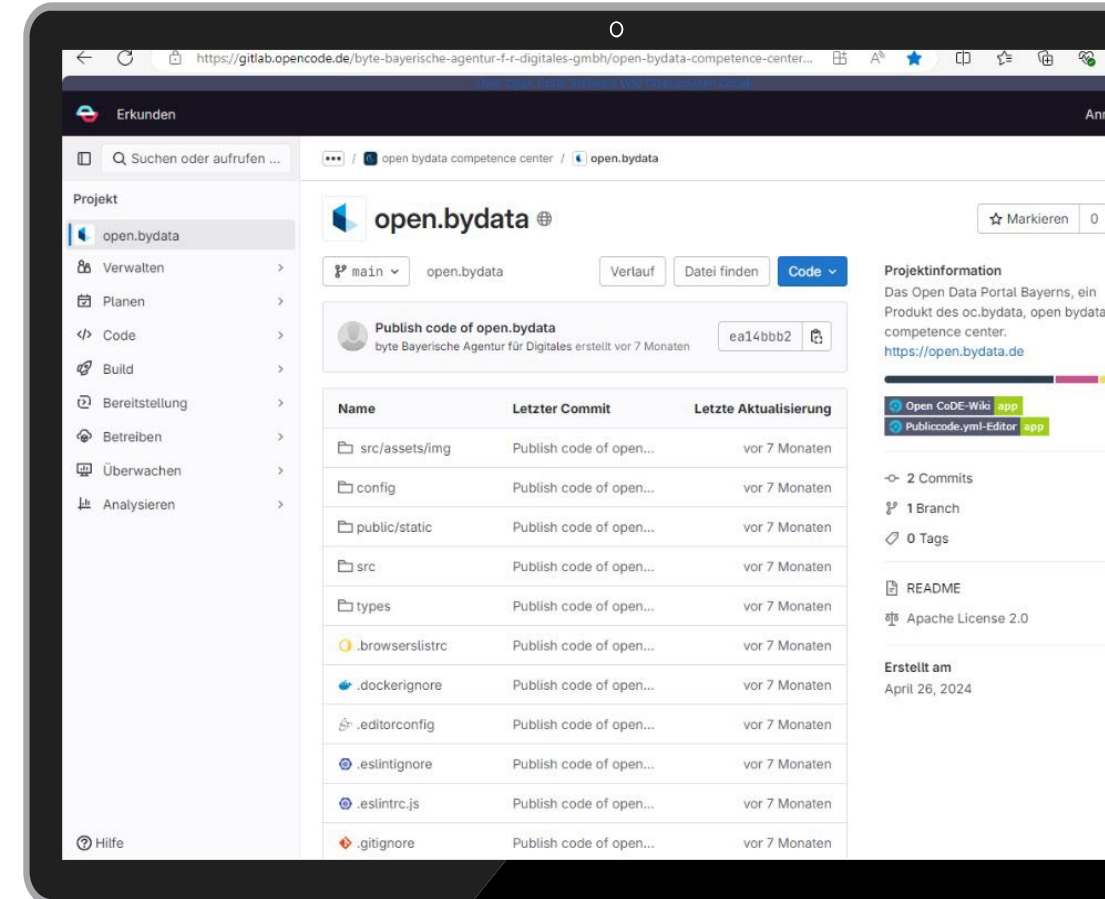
https://gitlab.opencode.de/byte-bayerische-agentur-f-r-digitales-gmbh/open-bydata-competence-center...

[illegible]

Erkunden

Anı

Suchen oder aufrufen ...

••• / open bydata competence center / open.bydata

Projekt

open.bydata

Verwalten

Planen

Code

Build

Bereitstellung

Betreiben

Überwachen

Analysieren

Hilfe

open.bydata

Markieren 0

main

open.bydata

Verlauf

Datei finden

Code

Publish code of open.bydata

byte Bayerische Agentur für Digitales erstellt vor 7 Monaten

ea14bbb2

| Name | Letzter Commit | Letzte Aktualisierung |
|---|---|---|
| src/assets/img | Publish code of open... | vor 7 Monaten |
| config | Publish code of open... | vor 7 Monaten |
| public/static | Publish code of open... | vor 7 Monaten |
| src | Publish code of open... | vor 7 Monaten |
| types | Publish code of open... | vor 7 Monaten |
| .browserslistrc | Publish code of open... | vor 7 Monaten |
| .dockerignore | Publish code of open... | vor 7 Monaten |
| .editorconfig | Publish code of open... | vor 7 Monaten |
| .eslintignore | Publish code of open... | vor 7 Monaten |
| .eslintrc.js | Publish code of open... | vor 7 Monaten |
| .gitignore | Publish code of open... | vor 7 Monaten |

Projektinformation

Das Open Data Portal Bayerns, ein Produkt des oc.bydata, open bydata competence center.

https://open.bydata.de

Open CoDE-Wiki app

Publiccode.yml-Editor app

2 Commits

1 Branch

0 Tags

README

Apache License 2.0

Erstellt am

April 26, 2024